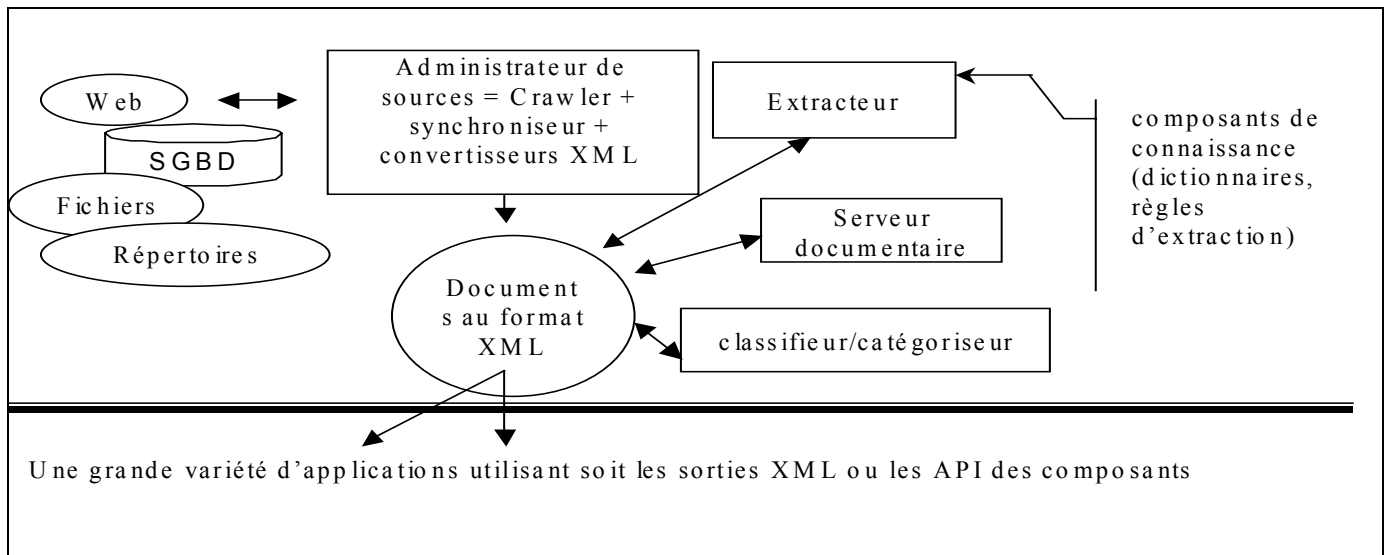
Web

SGBD

Fichiers

Répertoires

Administrateur de sources = Crawler + synchroniseur + convertisseurs XML

Extracteur

composants de connaissance (dictionnaires, règles d'extraction)

Serveur documentaire

Documents au format XML

classifieur/catégoriseur

Une grande variété d'applications utilisant soit les sorties XML ou les API des composants